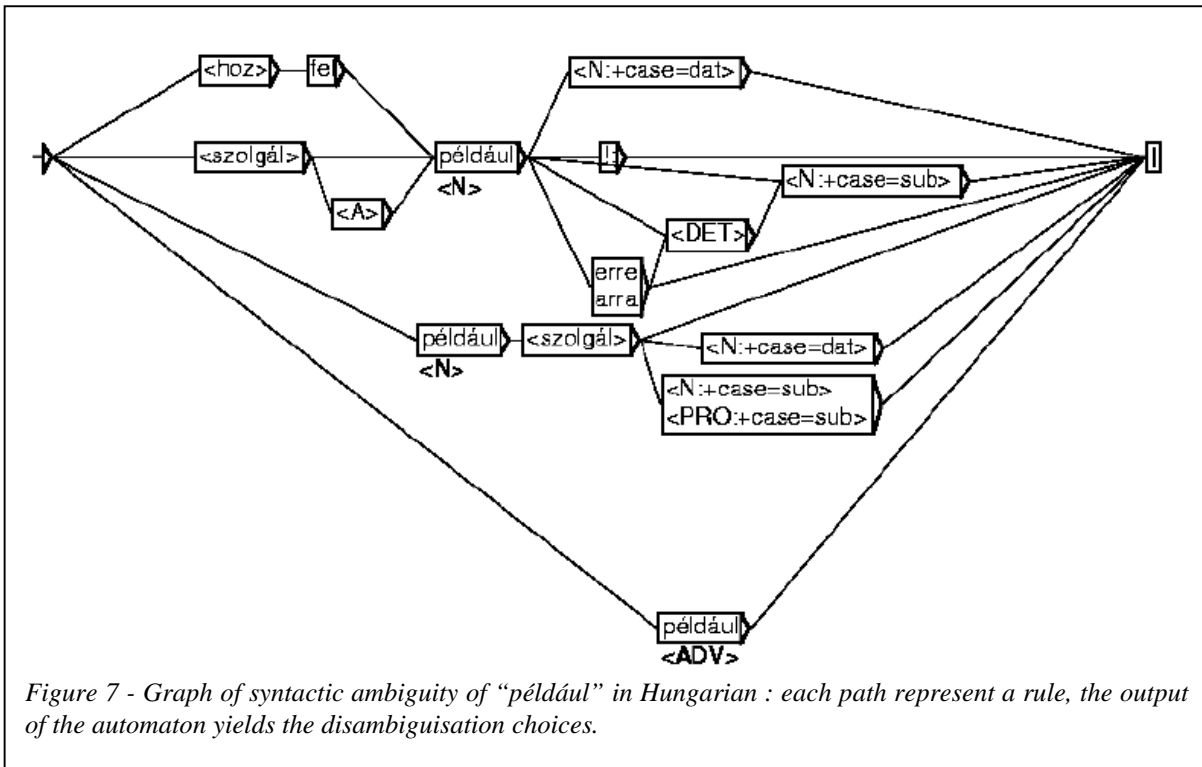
<hoz>
fel
<szolgál>
<A>
például
<N>
<N:+case=dat>
!
<N:+case=sub>
<DET>
erre
arra
például
<N>
<szolgál>
<N:+case=dat>
<N:+case=sub>
<PRO:+case=sub>
például
<ADV>

*Figure 7 - Graph of syntactic ambiguity of "például" in Hungarian : each path represent a rule, the output of the automaton yields the disambiguisation choices.*